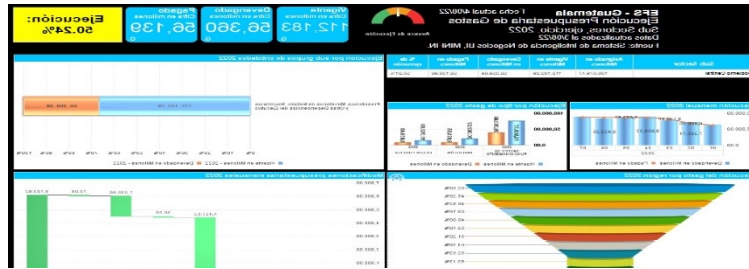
Ejecución:
50.24%

Pagado
Cifra en millones
56,139

Devengado
Cifra en millones
56,360

Vigente
Cifra en millones
112,183

Avance de Ejecución

EFS - Guatemala
Fecha actual 4/08/22
Ejecución Presupuestaria de Gastos
Sub Sectores, ejercicio: 2022
Datos actualizados al 3/08/22
Fuente: Sistema de Inteligencia de Negocios BI, MINFIN

| Sub Sector | Asignado en Millones | Vigente en Millones | Devengado en Millones | Pagado en Millones | % de ejecución |
|---|---|---|---|---|---|
| Gobierno Central | 106,619.17 | 112,182.77 | 56,359.98 | 56,138.83 | 50.24% |

Ejecución por sub grupo de entidades 2022

Presidencia, Ministerios de Estado, Secretarías y Otras Dependencias del Ejecutivo

112,182.77
56,359.98

0% 10% 20% 30% 40% 50% 60% 70% 80% 90% 100%

Vigente en Millones - 2022 ■ Devengado en Millones - 2022

Ejecución por tipo de gasto 2022

100,000.00
50,000.00
0.00

Vigente en Millones ■ Devengado en Millones

Ejecución mensual 2022

Devengado en Millones ■ Pagado en Millones

Modificaciones presupuestarias mensuales 2022

8,000.00
7,000.00
6,000.00
5,000.00
4,000.00
3,000.00
2,000.00
1,000.00

5,563.60
7.1.00
1,161.7
1,117.1

Ejecución del gasto por región 2022

44.20%
48.82%
50.85%
50.48%
50.96%
51.45%
51.89%
52.78%
53.13%